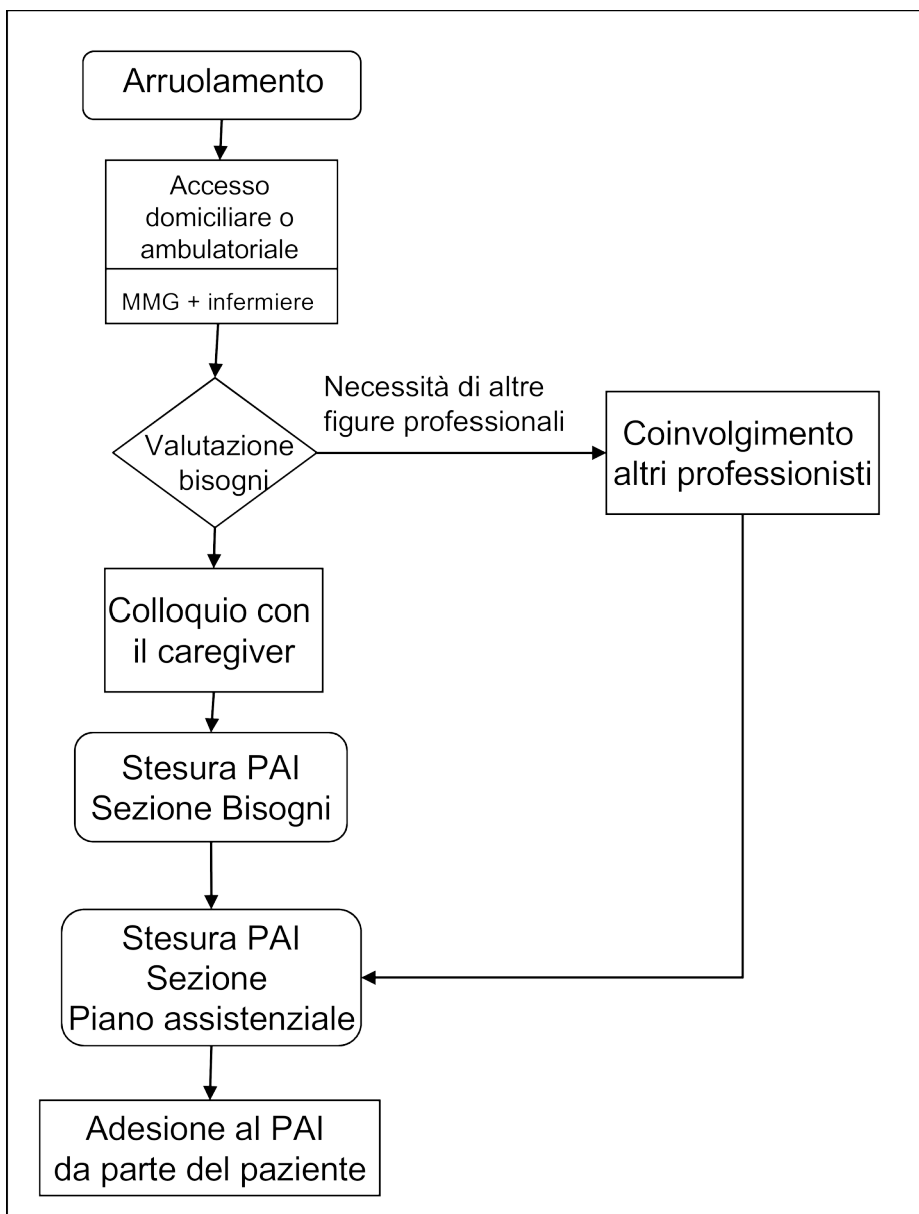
Arruolamento

Accesso domiciliare o ambulatoriale

MMG + infermiere

Valutazione bisogni

Necessità di altre figure professionali

Coinvolgimento altri professionisti

Colloquio con il caregiver

Stesura PAI
Sezione Bisogni

Stesura PAI
Sezione
Piano assistenziale

Adesione al PAI da parte del paziente